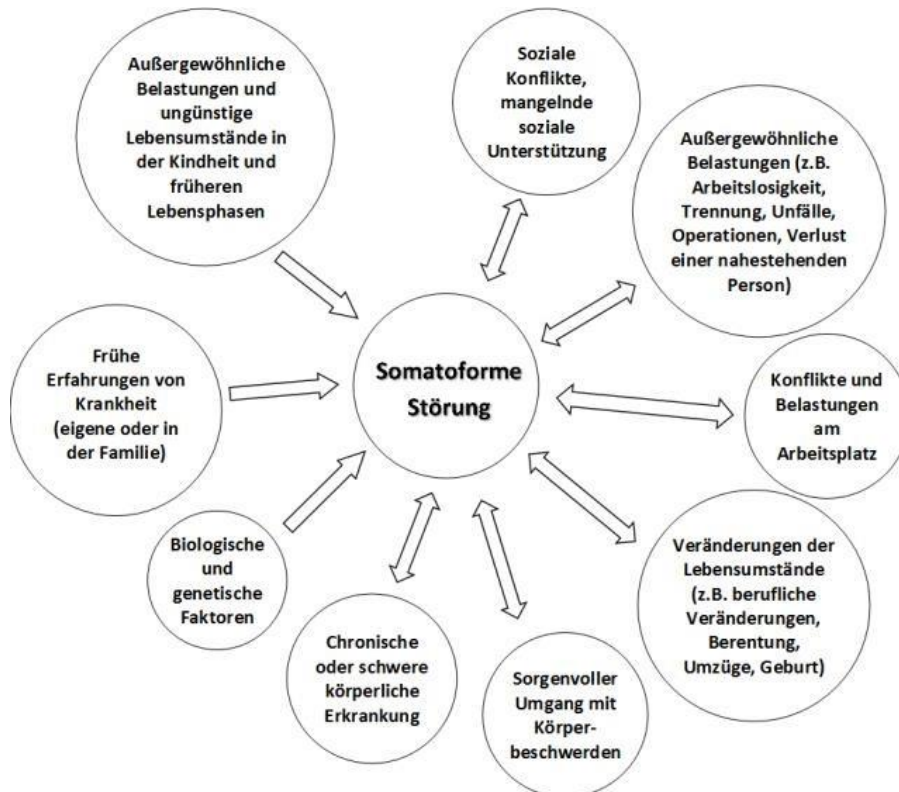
Außergewöhnliche Belastungen und ungünstige Lebensumstände in der Kindheit und früheren Lebensphasen

Soziale Konflikte, mangelnde soziale Unterstützung

Außergewöhnliche Belastungen (z.B. Arbeitslosigkeit, Trennung, Unfälle, Operationen, Verlust einer nahestehenden Person)

Frühe Erfahrungen von Krankheit (eigene oder in der Familie)

Somatoforme Störung

Konflikte und Belastungen am Arbeitsplatz

Biologische und genetische Faktoren

Chronische oder schwere körperliche Erkrankung

Sorgenvoller Umgang mit Körperbeschwerden

Veränderungen der Lebensumstände (z.B. berufliche Veränderungen, Berentung, Umzüge, Geburt)